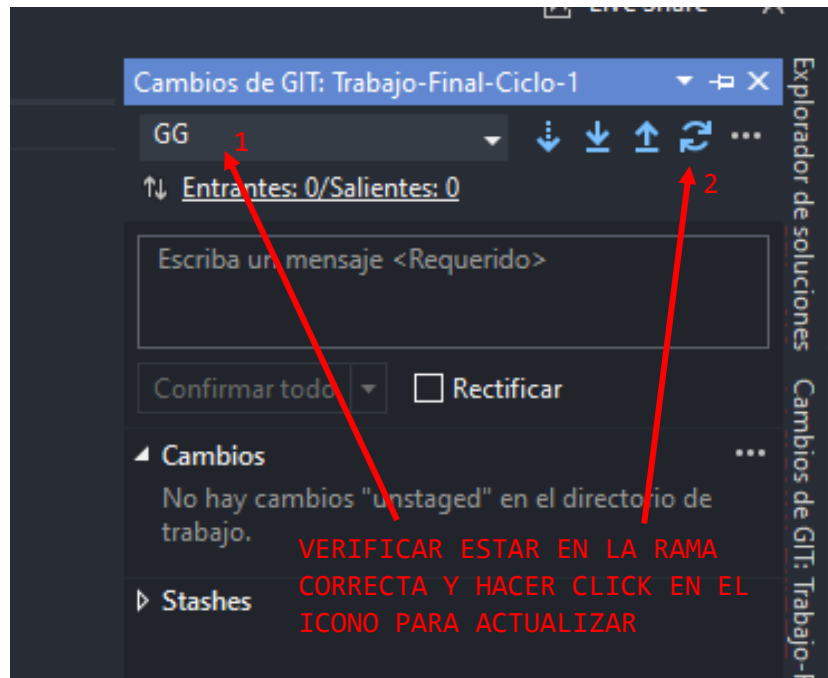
Live Share

Cambios de GIT: Trabajo-Final-Ciclo-1

GG

1

2

Entrantes: 0/Salientes: 0

Escriba un mensaje <Requerido>

Confirmar todo

Rectificar

Cambios

No hay cambios "unstaged" en el directorio de trabajo.

Stashes

VERIFICAR ESTAR EN LA RAMA CORRECTA Y HACER CLICK EN EL ICONO PARA ACTUALIZAR

Explorador de soluciones

Cambios de GIT: Trabajo-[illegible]